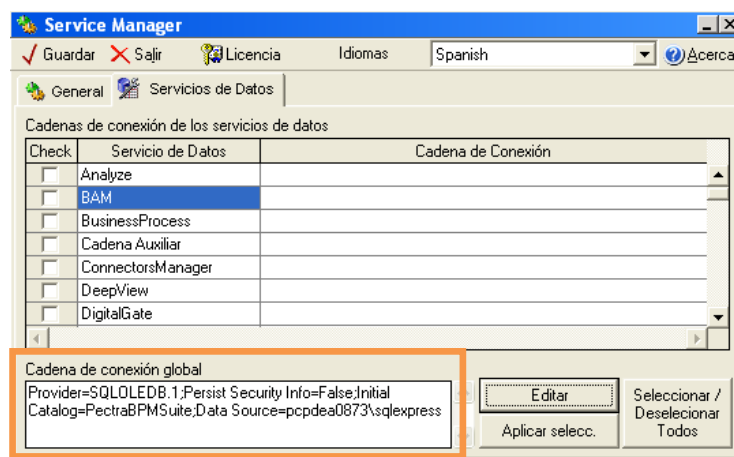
Service Manager

Guardar Salir Licencia Idiomas Spanish Acerca

General Servicios de Datos

Cadenas de conexión de los servicios de datos

| Check | Servicio de Datos | Cadena de Conexión |
|---|---|---|
| | Analyze | |
| | BAM | |
| | BusinessProcess | |
| | Cadena Auxiliar | |
| | ConnectorsManager | |
| | DeepView | |
| | DigitalGate | |

Cadena de conexión global

Provider=SQLOLEDB.1;Persist Security Info=False;Initial Catalog=PectraBPMSuite;Data Source=pcpdea0873\sqlexpress

Editar

Aplicar selecc.

Seleccionar / Deselecionar Todos